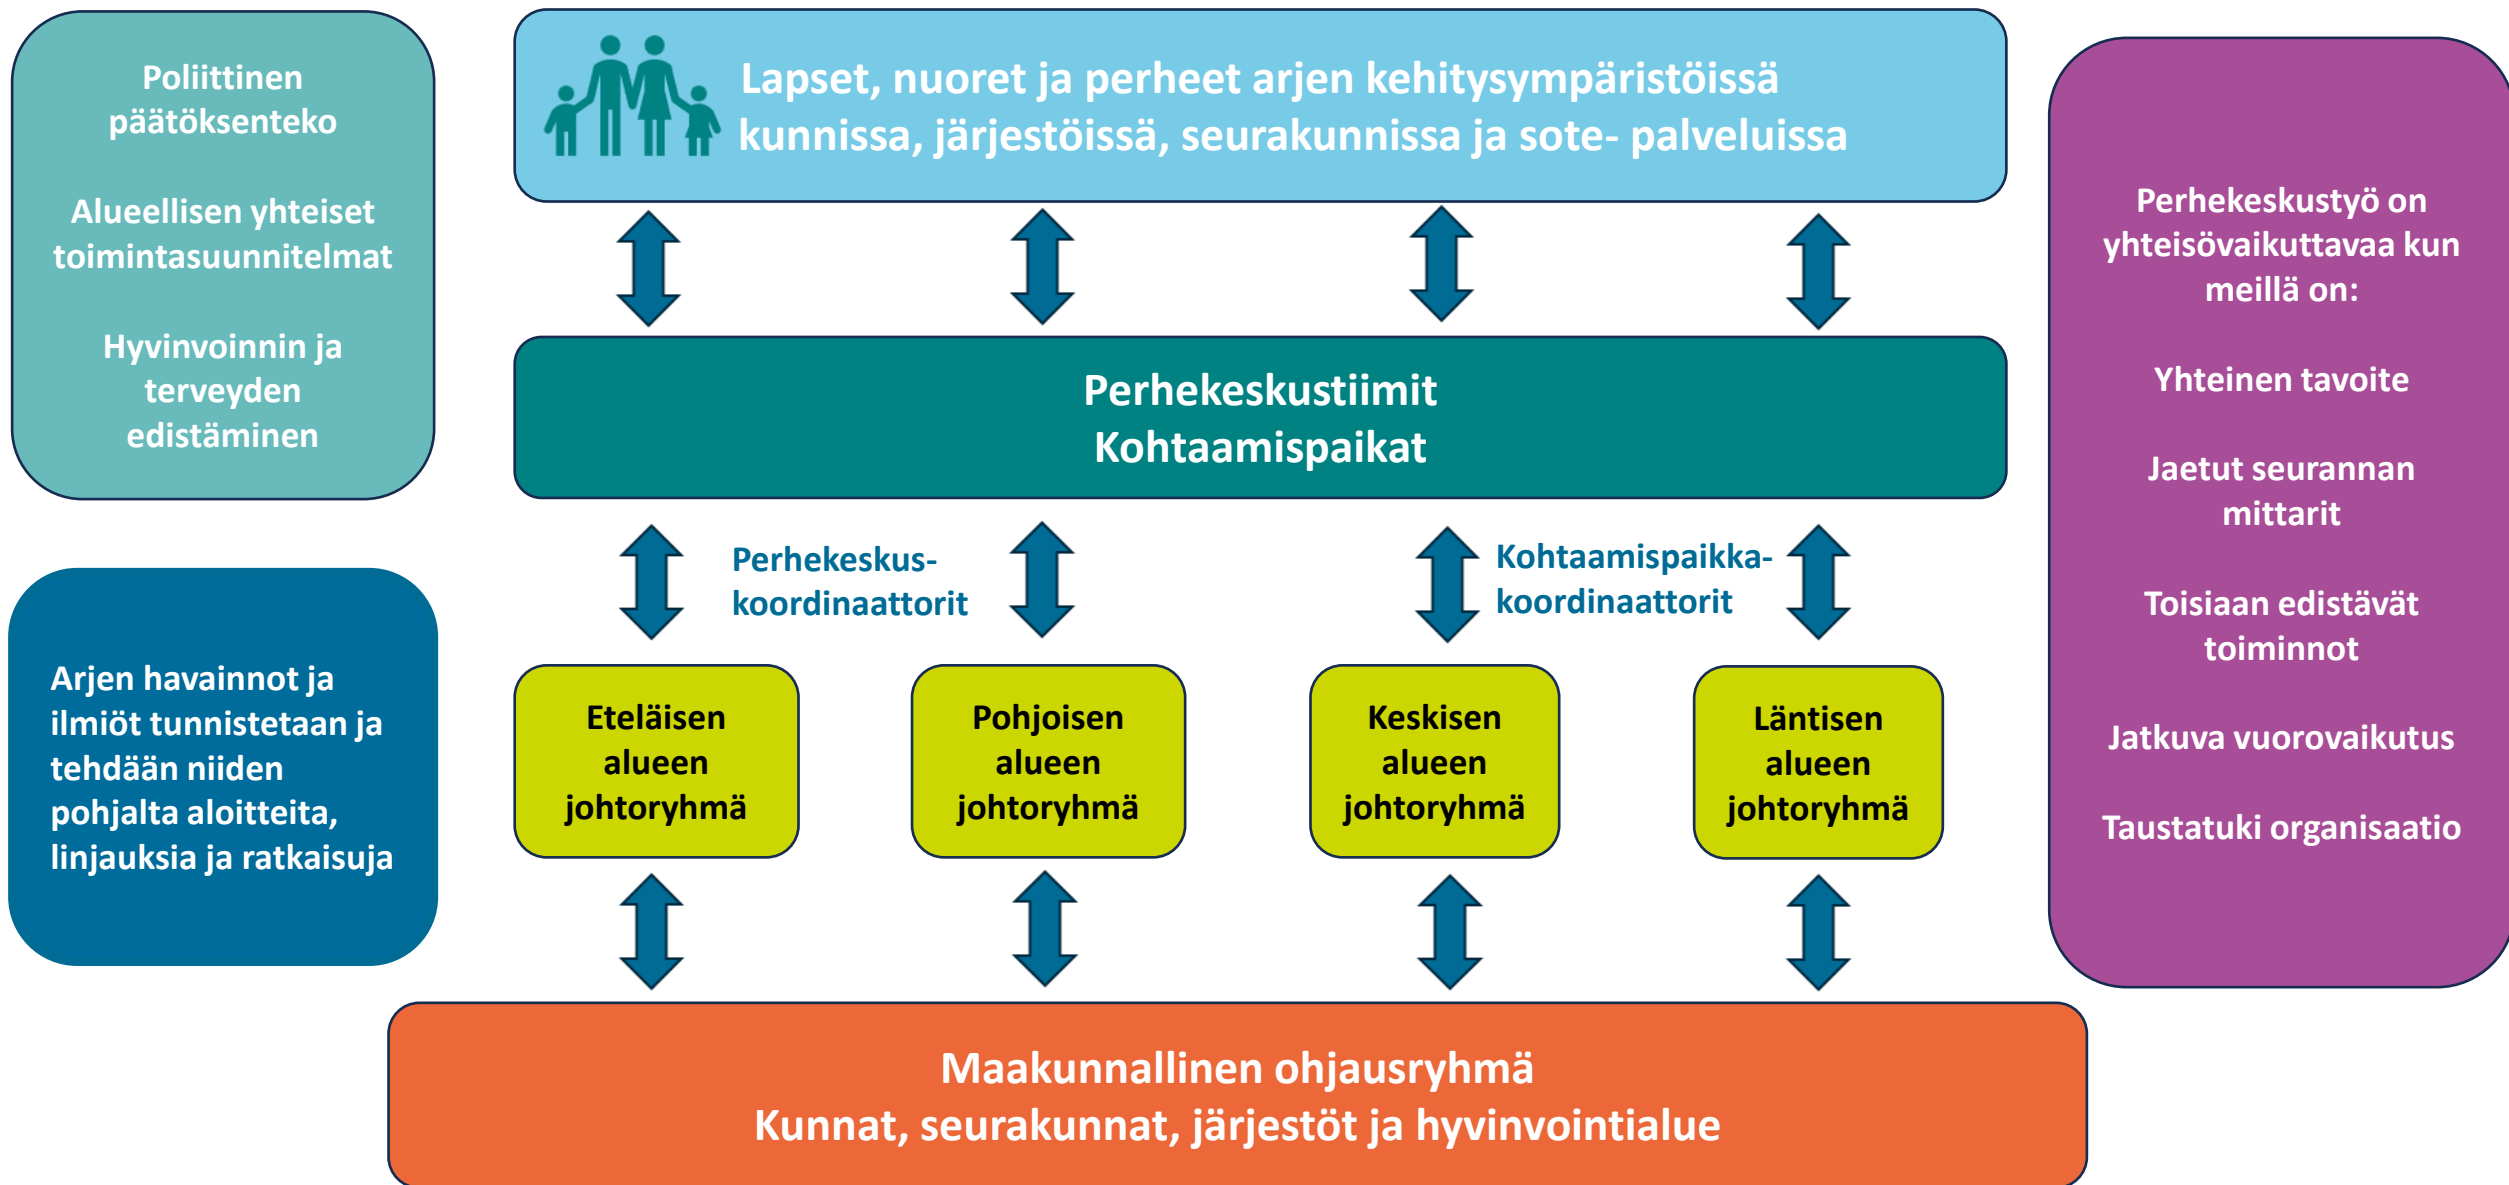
Poliittinen päätöksenteko

Alueellisen yhteiset toimintasuunnitelmat

Hyvinvoinnin ja terveyden edistäminen

Lapset, nuoret ja perheet arjen kehitysympäristöissä kunnissa, järjestöissä, seurakunnissa ja sote- palveluissa

Perhekeskustyö on yhteisövaikuttavaa kun meillä on:

Yhteinen tavoite

Jaetut seurannan mittarit

Toisiaan edistävät toiminnot

Jatkuva vuorovaikutus

Taustatuki organisaatio

Perhekeskustiimit
Kohtaamispaikat

Perhekeskus-koordinaattorit

Kohtaamispaikka-koordinaattorit

Arjen havainnot ja ilmiöt tunnistetaan ja tehdään niiden pohjalta aloitteita, linjauksia ja ratkaisuja

Eteläisen alueen johtoryhmä

Pohjoisen alueen johtoryhmä

Keskisen alueen johtoryhmä

Läntisen alueen johtoryhmä

Maakunnallinen ohjausryhmä
Kunnat, seurakunnat, järjestöt ja hyvinvointialue